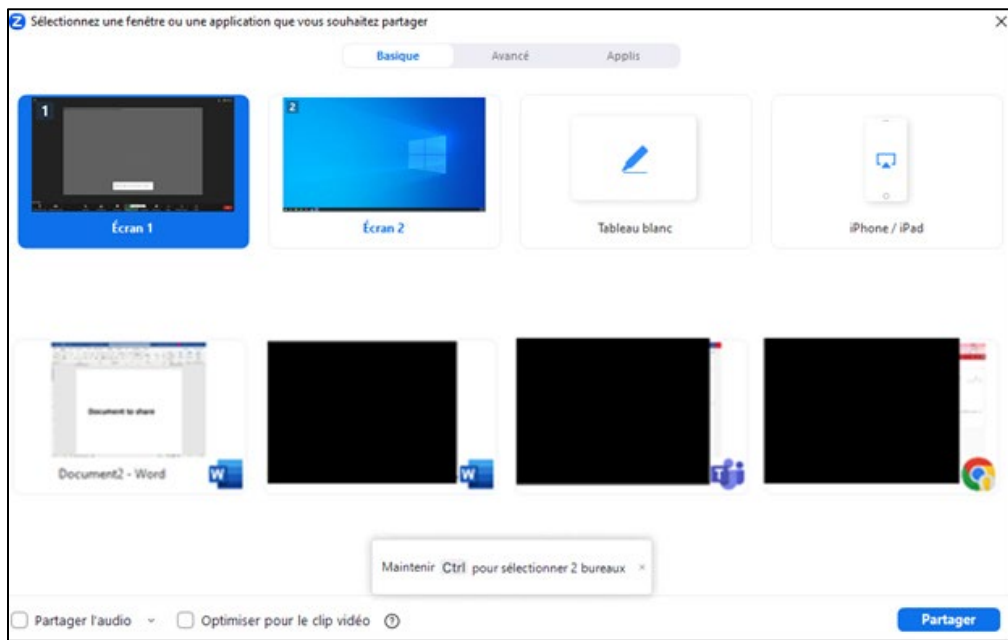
Sélectionnez une fenêtre ou une application que vous souhaitez partager

×

Basique | Avancé | Applis

1

Écran 1

2

Écran 2

Tableau blanc

iPhone / iPad

Document to share

Document2 - Word

Maintenir Ctrl pour sélectionner 2 bureaux ×

Partager l'audio

Optimiser pour le clip vidéo

?

Partager